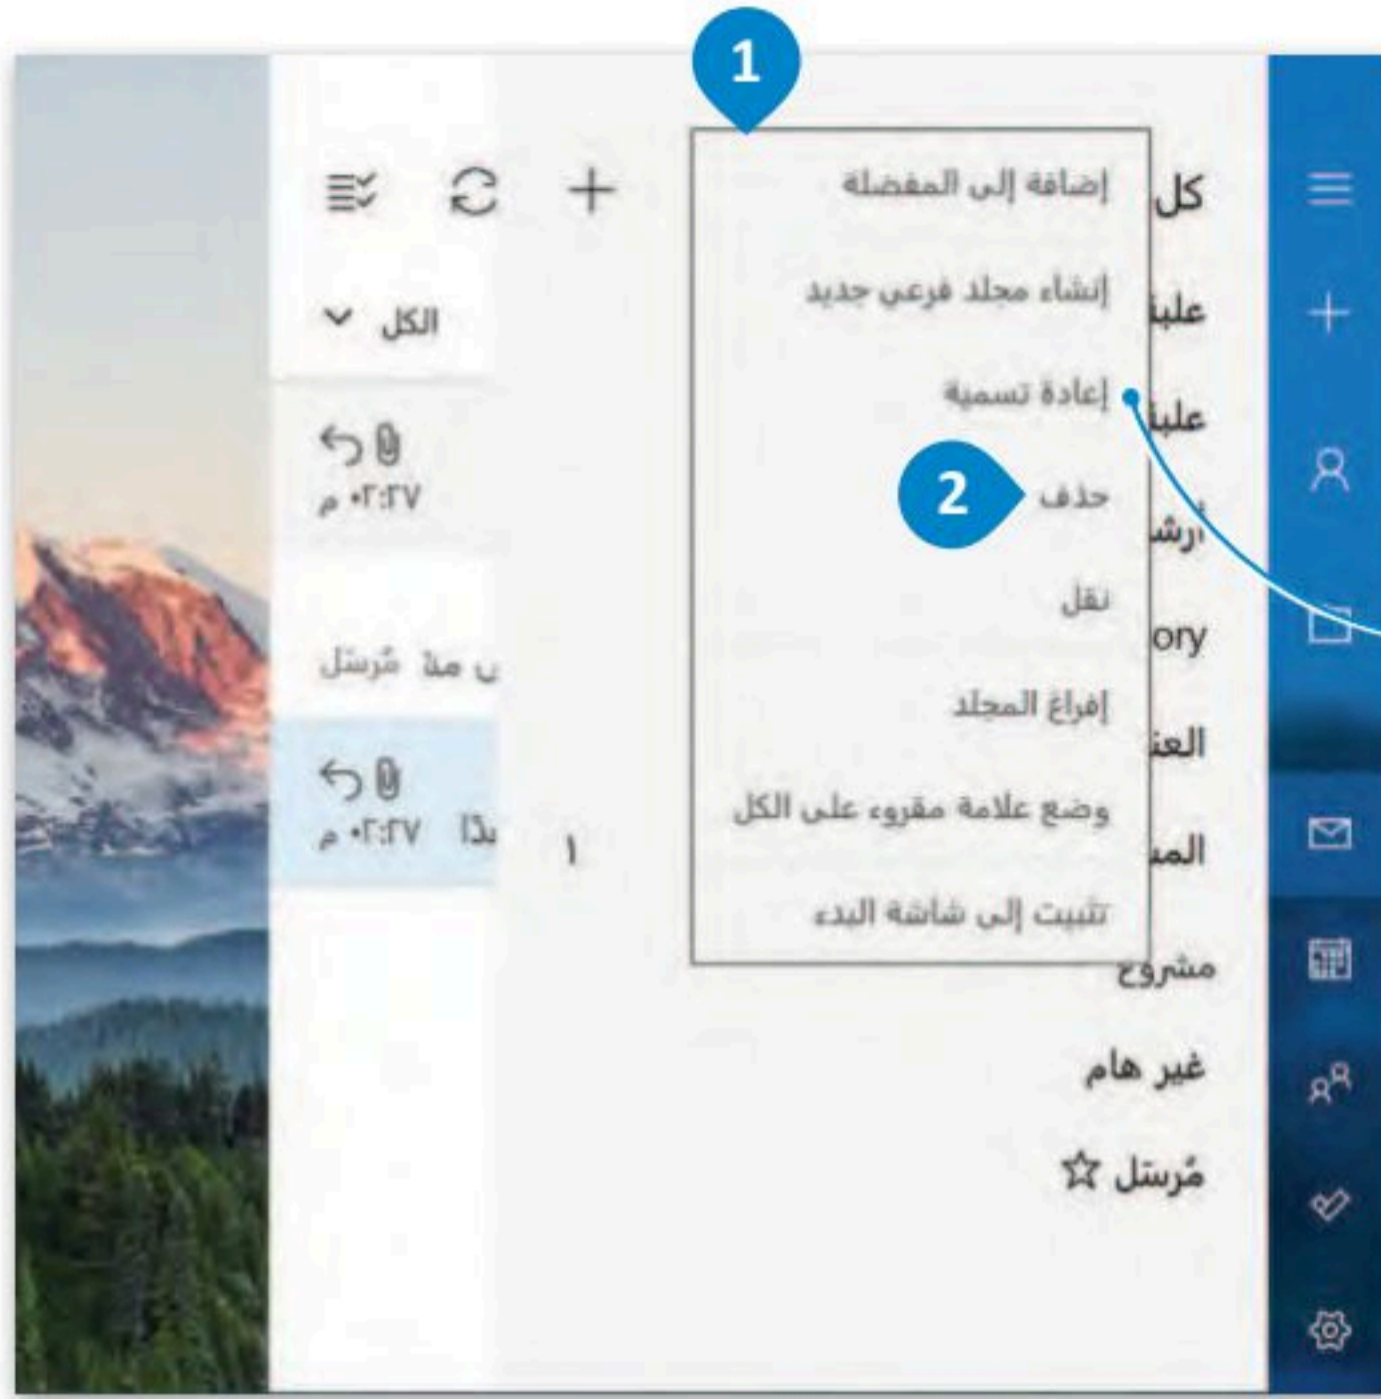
1

الكل

٠٢:٢٧ م

مُرسَل

٠٢:٢٧ م

١

إضافة إلى المفضلة

إنشاء مجلد فرعي جديد

إعادة تسمية

2

حذف

نقل

إفراغ المجلد

وضع علامة مقروء على الكل

تثبيت إلى شاشة البدء

كل

علبة

علبة

أرشـ

ory

العنـ

المـ

مشروع

غير هام

مُرسَل